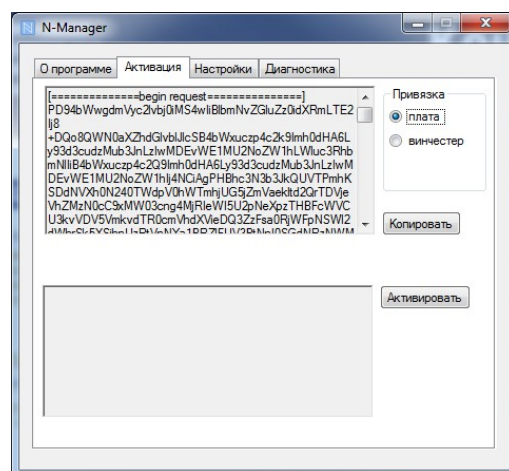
N-Manager

О программе | Активация | Настройки | Диагностика

[=============begin request==============]
PD94bWwgdmVyc2lvbj0iMS4wIiBlbmNvZGluZz0idXRmLTE2Ij8
+DQo8QWN0aXZhdGlvbiJlcSB4bWxucz4c2k9lmh0dHA6Ly93d3cudzMub3JnLzIwMDEvWE1MU2NoZW1hLWluc3RhbmNlIiB4bWxucz4c2Q9lmh0dHA6Ly93d3cudzMub3JnLzIwMDEvWE1MU2NoZW1hIj4NCiAgPHBhc3N3b3JkQUVTPmhKSDdNVXh0N240TWdpV0hWTmhjUG5jZmVaeklt d2QrTDVjeVhZMzN0cC9xMW03cng4MjRleWI5U2pNeXpzTHBFcWVCU3kvVDV5VmkvdTR0cmVhdXVieDQ3ZzFsa0RjWFpNSWI2
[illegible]

Привязка
плата
винчестер

Копировать

Активировать